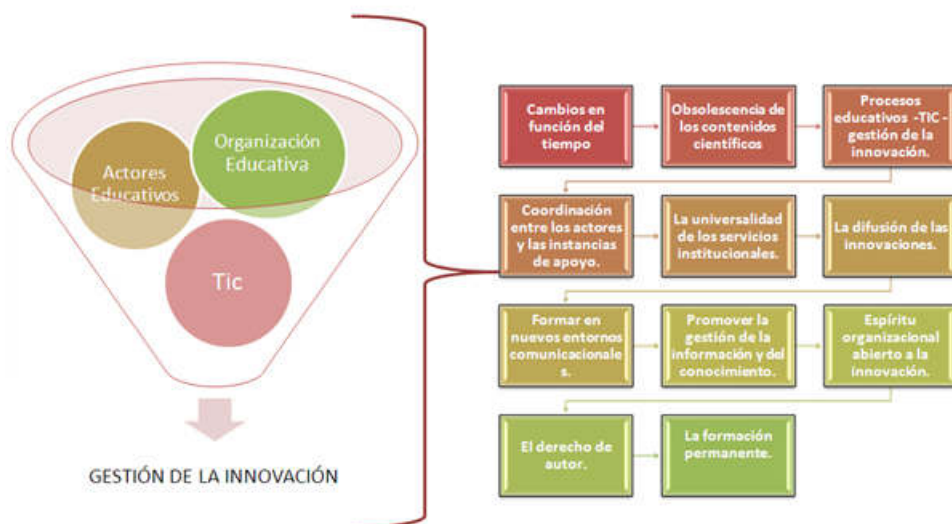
Actores Educativos

Organización Educativa

Tic

GESTIÓN DE LA INNOVACIÓN

Cambios en función del tiempo

Obsolescencia de los contenidos científicos

Procesos educativos -TIC - gestión de la innovación.

Coordinación entre los actores y las instancias de apoyo.

La universalidad de los servicios institucionales.

La difusión de las innovaciones.

Formar en nuevos entornos comunicacionales.

Promover la gestión de la información y del conocimiento.

Espíritu organizacional abierto a la innovación.

El derecho de autor.

La formación permanente.